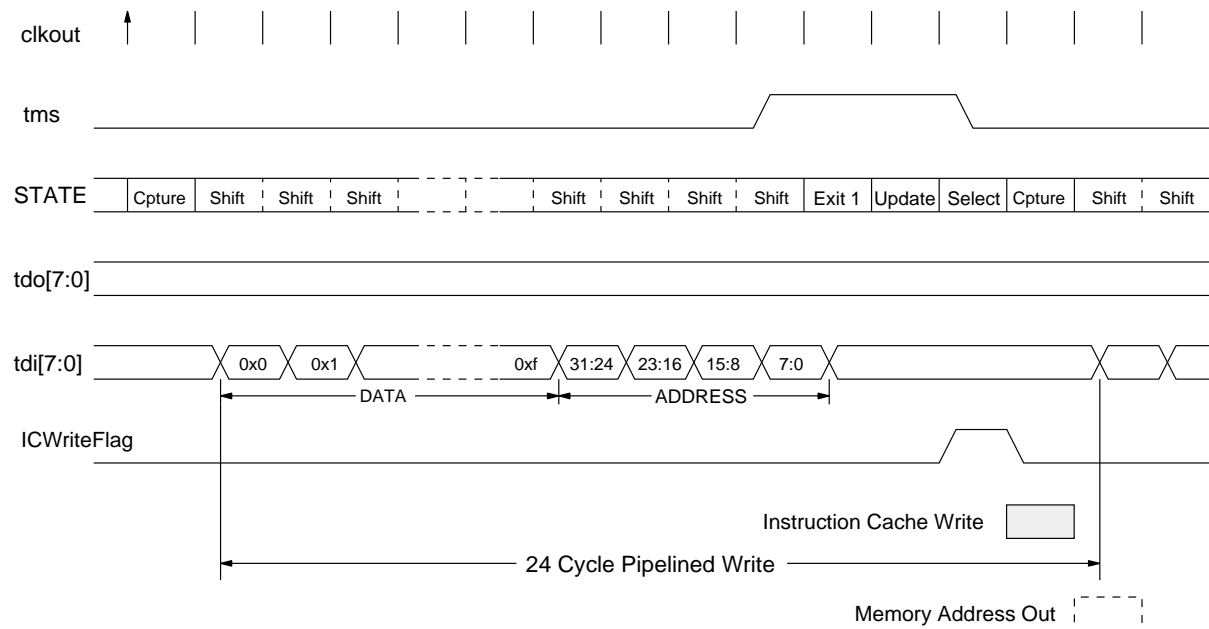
clkout

tms

STATE

| Cpture | Shift | Shift | Shift | | Shift | Shift | Shift | Shift | Exit 1 | Update | Select | Cpture | Shift | Shift |
|---|---|---|---|---|---|---|---|---|---|---|---|---|---|---|

tdo[7:0]

tdi[7:0]

0x0 0x1 0xf 31:24 23:16 15:8 7:0

DATA

ADDRESS

ICWriteFlag

Instruction Cache Write

24 Cycle Pipelined Write

Memory Address Out